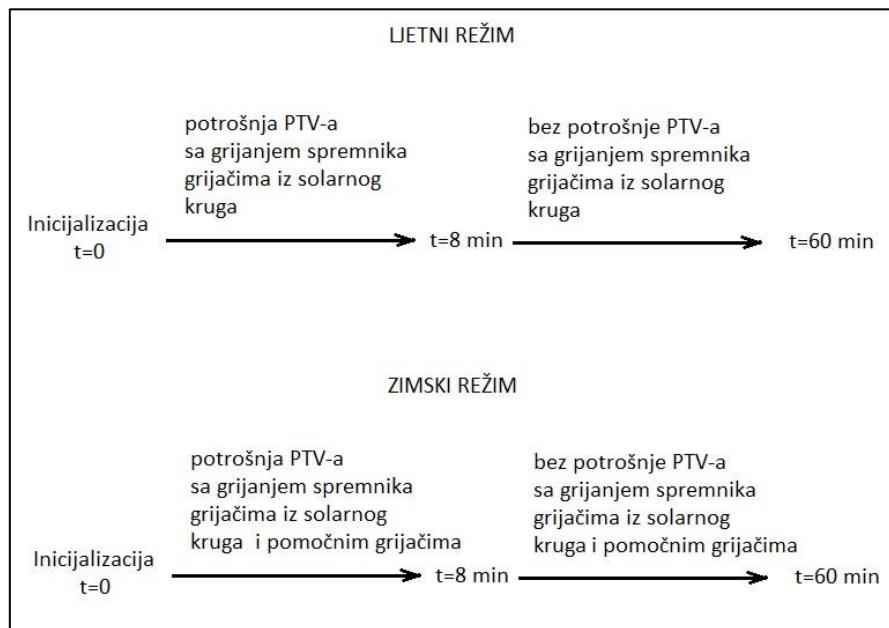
LJETNI REŽIM

potrošnja PTV-a
sa grijanjem spremnika
grijačima iz solarnog
kruga

bez potrošnje PTV-a
sa grijanjem spremnika
grijačima iz solarnog
kruga

Inicijalizacija
t=0

t=8 min

t=60 min

ZIMSKI REŽIM

potrošnja PTV-a
sa grijanjem spremnika
grijačima iz solarnog
kruga i pomočnim grijačima

bez potrošnje PTV-a
sa grijanjem spremnika
grijačima iz solarnog
kruga i pomočnim grijačima

Inicijalizacija
t=0

t=8 min

t=60 min